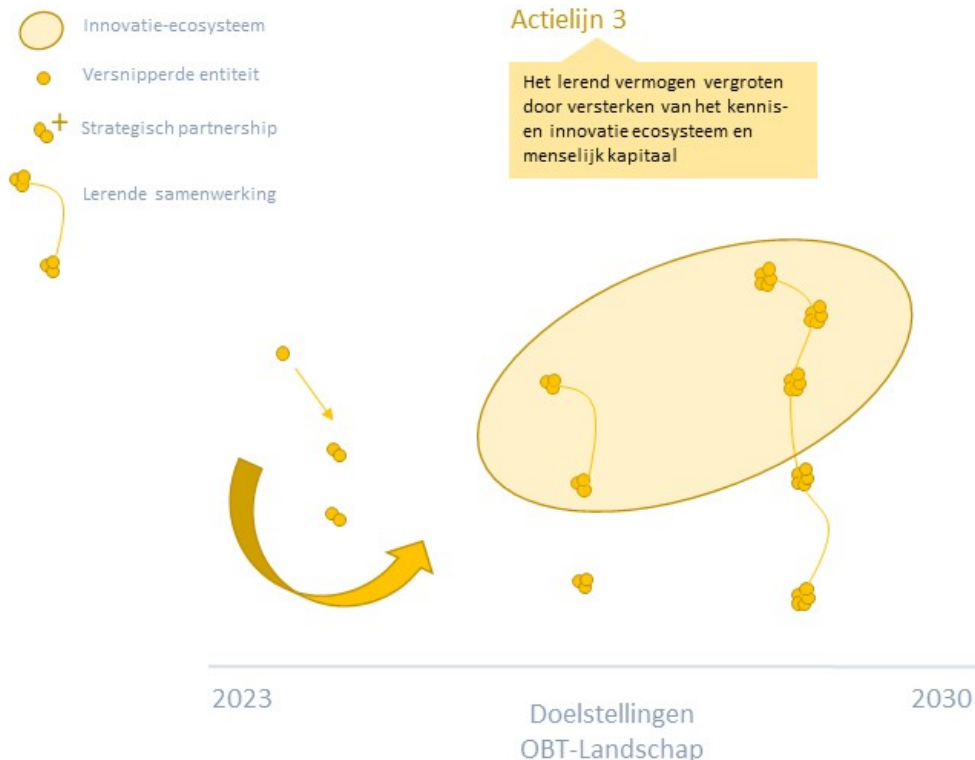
Innovatie-ecosysteem

Versnipperde entiteit

+ Strategisch partnership

Lerende samenwerking

Actielijn 3

Het lerend vermogen vergroten door versterken van het kennis- en innovatie ecosysteem en menselijk kapitaal

2023

Doelstellingen OBT-Landschap

2030